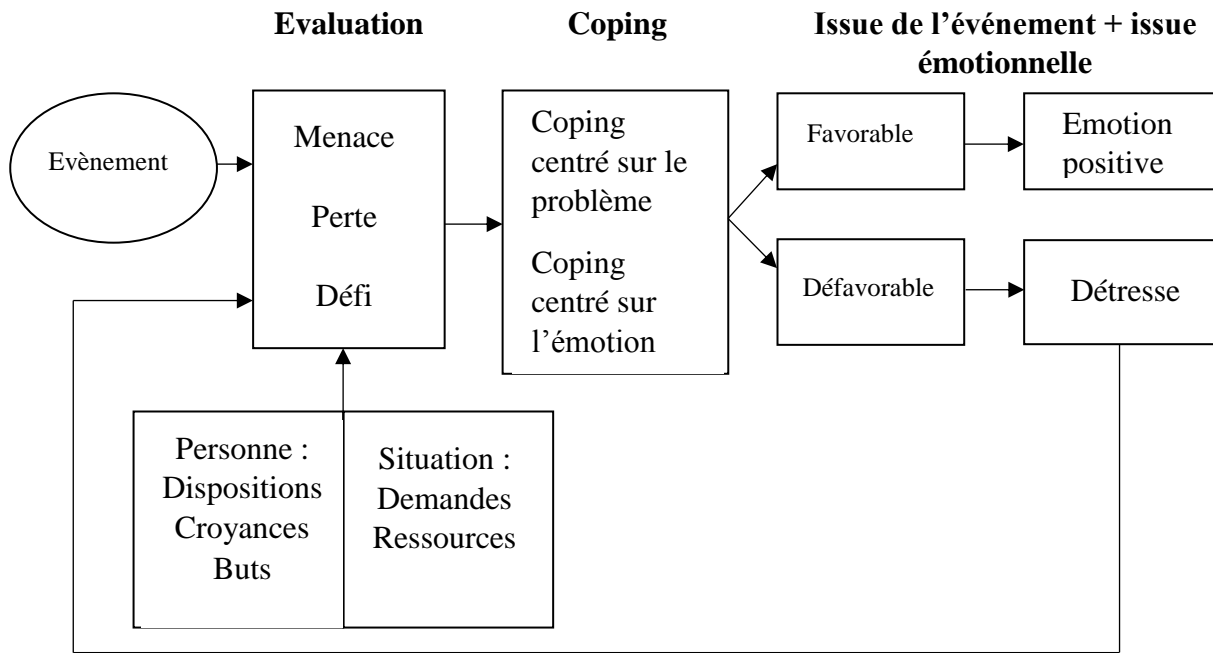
Evaluation

Coping

Issue de l'événement + issue émotionnelle

Evènement

Menace

Perte

Défi

Coping centré sur le problème

Coping centré sur l'émotion

Favorable

Emotion positive

Défavorable

Détresse

Personne : Dispositions Croyances Buts

Situation : Demandes Ressources